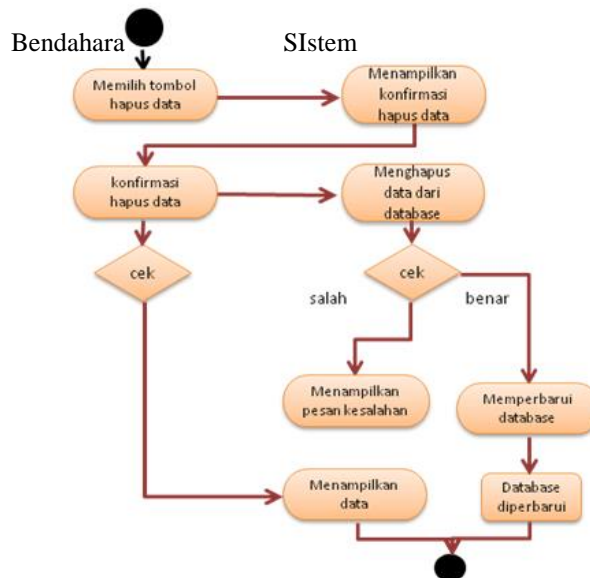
Bendahara

SIstem

Memilih tombol hapus data

Menampilkan konfirmasi hapus data

konfirmasi hapus data

Menghapus data dari database

cek

cek

salah

benar

Menampilkan pesan kesalahan

Memperbarui database

Menampilkan data

Database diperbarui